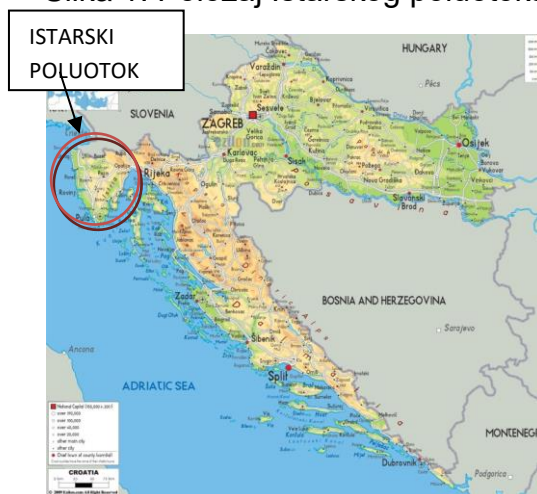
Slika 1. Položaj istarskog poluotoka

ISTARSKI POLUOTOK

HUNGARY
SLOVENIA
ZAGREB
Varaždin
Sesvete
Pécs
Osijek
Rijeka
Karlovac
Sisak
Slavonski Brod
BOSNIA AND HERZEGOVINA
Zadar
Sarajevo
Šibenik
Split
Ancona
ADRIATIC SEA
MONTENEGRO
Dubrovnik
Podgorica
CROATIA